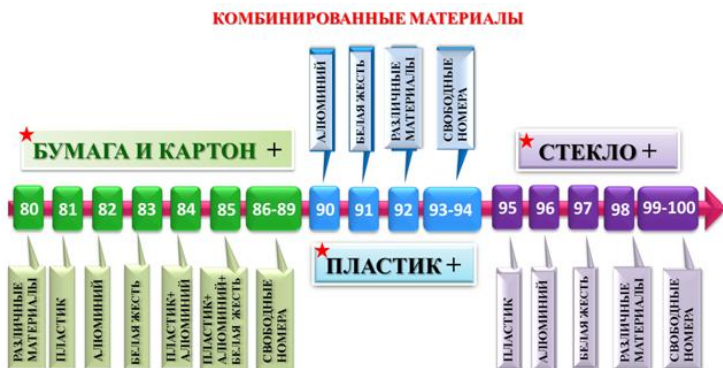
КОМБИНИРОВАННЫЕ МАТЕРИАЛЫ

АЛЮМИНИЙ

БЕЛАЯ ЖЕСТЬ

РАЗЛИЧНЫЕ МАТЕРИАЛЫ

СВОБОДНЫЕ НОМЕРА

БУМАГА И КАРТОН +

СТЕКЛО +

80 81 82 83 84 85 86-89 90 91 92 93-94 95 96 97 98 99-100

ПЛАСТИК +

РАЗЛИЧНЫЕ МАТЕРИАЛЫ

ПЛАСТИК

АЛЮМИНИЙ

БЕЛАЯ ЖЕСТЬ

ПЛАСТИК+ АЛЮМИНИЙ

ПЛАСТИК+ АЛЮМИНИЙ+ БЕЛАЯ ЖЕСТЬ

СВОБОДНЫЕ НОМЕРА

ПЛАСТИК

АЛЮМИНИЙ

БЕЛАЯ ЖЕСТЬ

РАЗЛИЧНЫЕ МАТЕРИАЛЫ

СВОБОДНЫЕ НОМЕРА